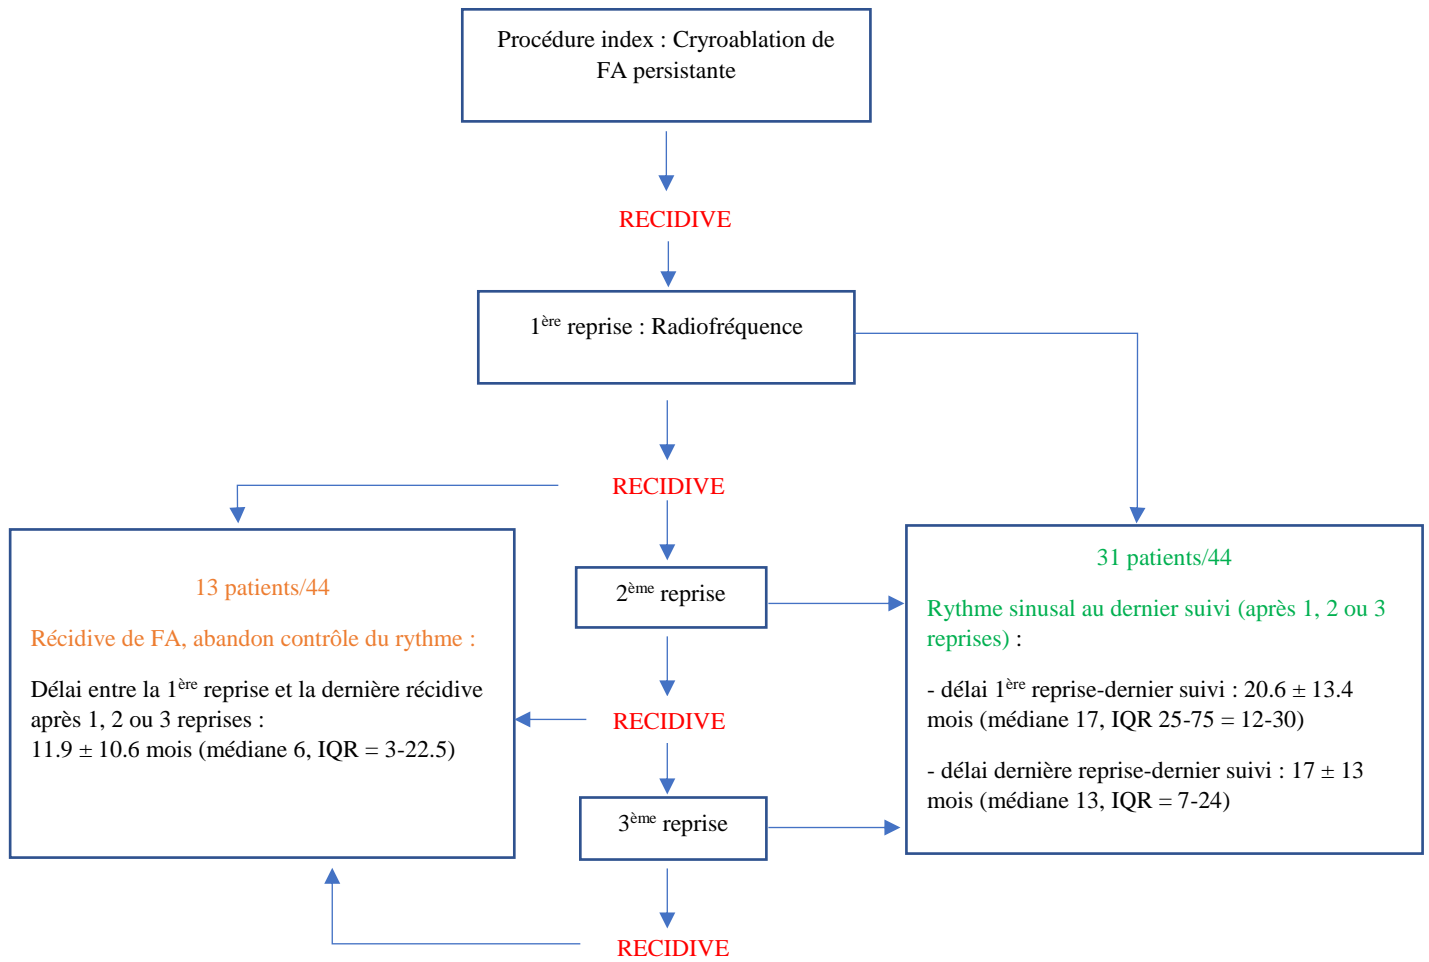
Procédure index : Cryoablation de FA persistante

RECIDIVE

1$^{ère}$ reprise : Radiofréquence

RECIDIVE

13 patients/44

Récidive de FA, abandon contrôle du rythme :

Délai entre la 1$^{ère}$ reprise et la dernière récidive après 1, 2 ou 3 reprises :
11.9 ± 10.6 mois (médiane 6, IQR = 3-22.5)

2$^{ème}$ reprise

RECIDIVE

3$^{ème}$ reprise

RECIDIVE

31 patients/44

Rythme sinusal au dernier suivi (après 1, 2 ou 3 reprises) :

- délai 1$^{ère}$ reprise-dernier suivi : 20.6 ± 13.4 mois (médiane 17, IQR 25-75 = 12-30)

- délai dernière reprise-dernier suivi : 17 ± 13 mois (médiane 13, IQR = 7-24)